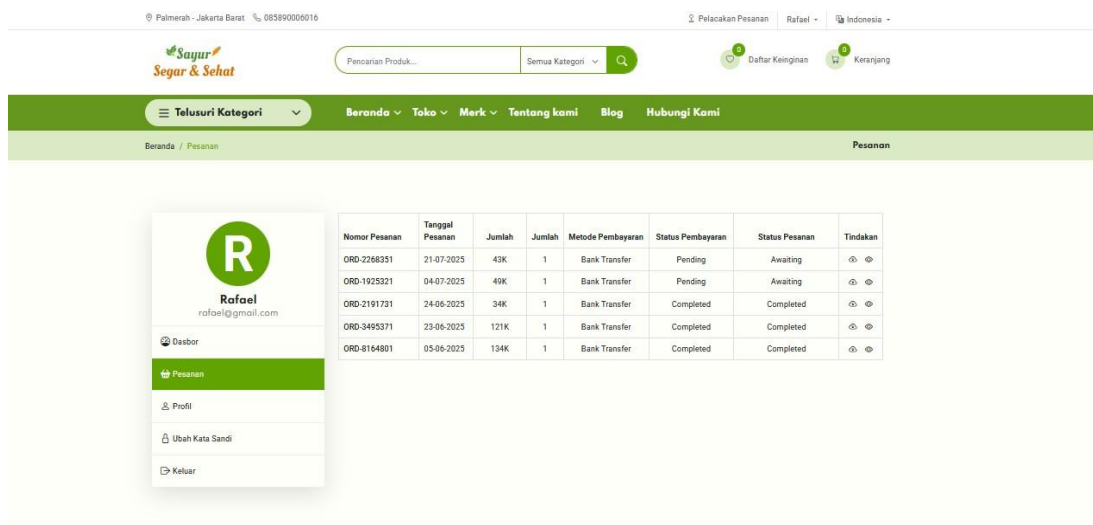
Palmerah - Jakarta Barat 085890006016

Pelacakan Pesanan Rafael Indonesia

Sayur Segar & Sehat

Pencarian Produk... Semua Kategori

0 Daftar Keinginan 0 Keranjang

Telusuri Kategori

Beranda Toko Merk Tentang kami Blog Hubungi Kami

Beranda / Pesanan

Pesanan

R

Rafael
rafael@gmail.com

Dasbor

Pesanan

Profil

Ubah Kata Sandi

Keluar

| Nomor Pesanan | Tanggal Pesanan | Jumlah | Jumlah | Metode Pembayaran | Status Pembayaran | Status Pesanan | Tindakan |
|---|---|---|---|---|---|---|---|
| ORD-2268351 | 21-07-2025 | 43K | 1 | Bank Transfer | Pending | Awaiting | |
| ORD-1925321 | 04-07-2025 | 49K | 1 | Bank Transfer | Pending | Awaiting | |
| ORD-2191731 | 24-06-2025 | 34K | 1 | Bank Transfer | Completed | Completed | |
| ORD-3495371 | 23-06-2025 | 121K | 1 | Bank Transfer | Completed | Completed | |
| ORD-8164801 | 05-06-2025 | 134K | 1 | Bank Transfer | Completed | Completed | |